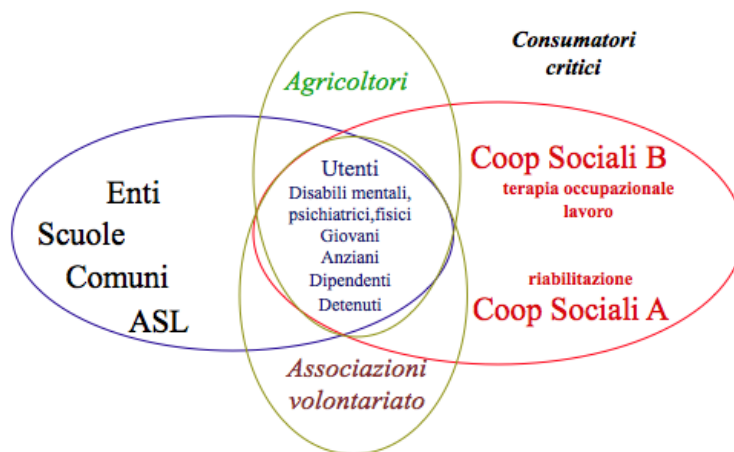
Consumatori critici

Agricoltori

Enti
Scuole
Comuni
ASL

Utenti
Disabili mentali, psichiatrici,fisici
Giovani
Anziani
Dipendenti
Detenuti

Coop Sociali B
terapia occupazionale
lavoro

riabilitazione
Coop Sociali A

Associazioni volontariato